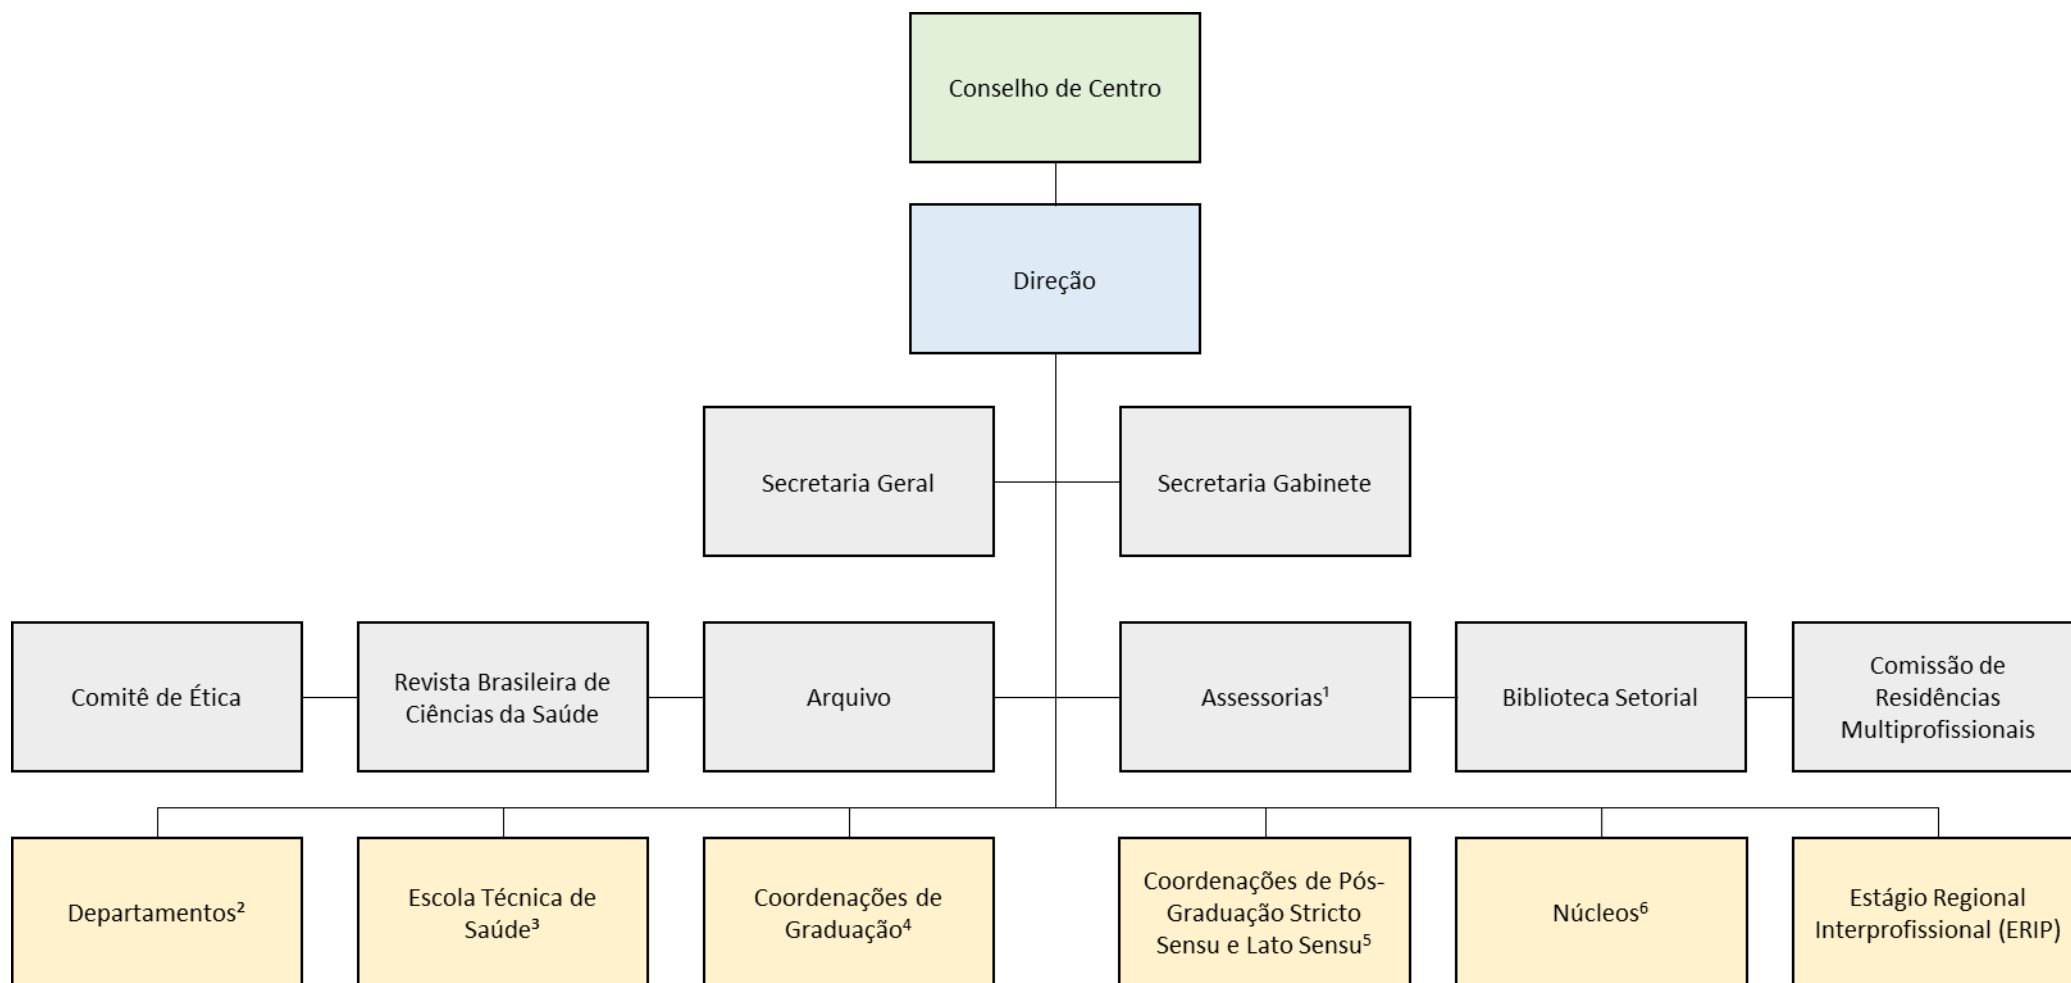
Conselho de Centro

Direção

Secretaria Geral

Secretaria Gabinete

Comitê de Ética

Revista Brasileira de Ciências da Saúde

Arquivo

Assessorias¹

Biblioteca Setorial

Comissão de Residências Multiprofissionais

Departamentos²

Escola Técnica de Saúde³

Coordenações de Graduação⁴

Coordenações de Pós-Graduação Stricto Sensu e Lato Sensu⁵

Núcleos⁶

Estágio Regional Interprofissional (ERIP)